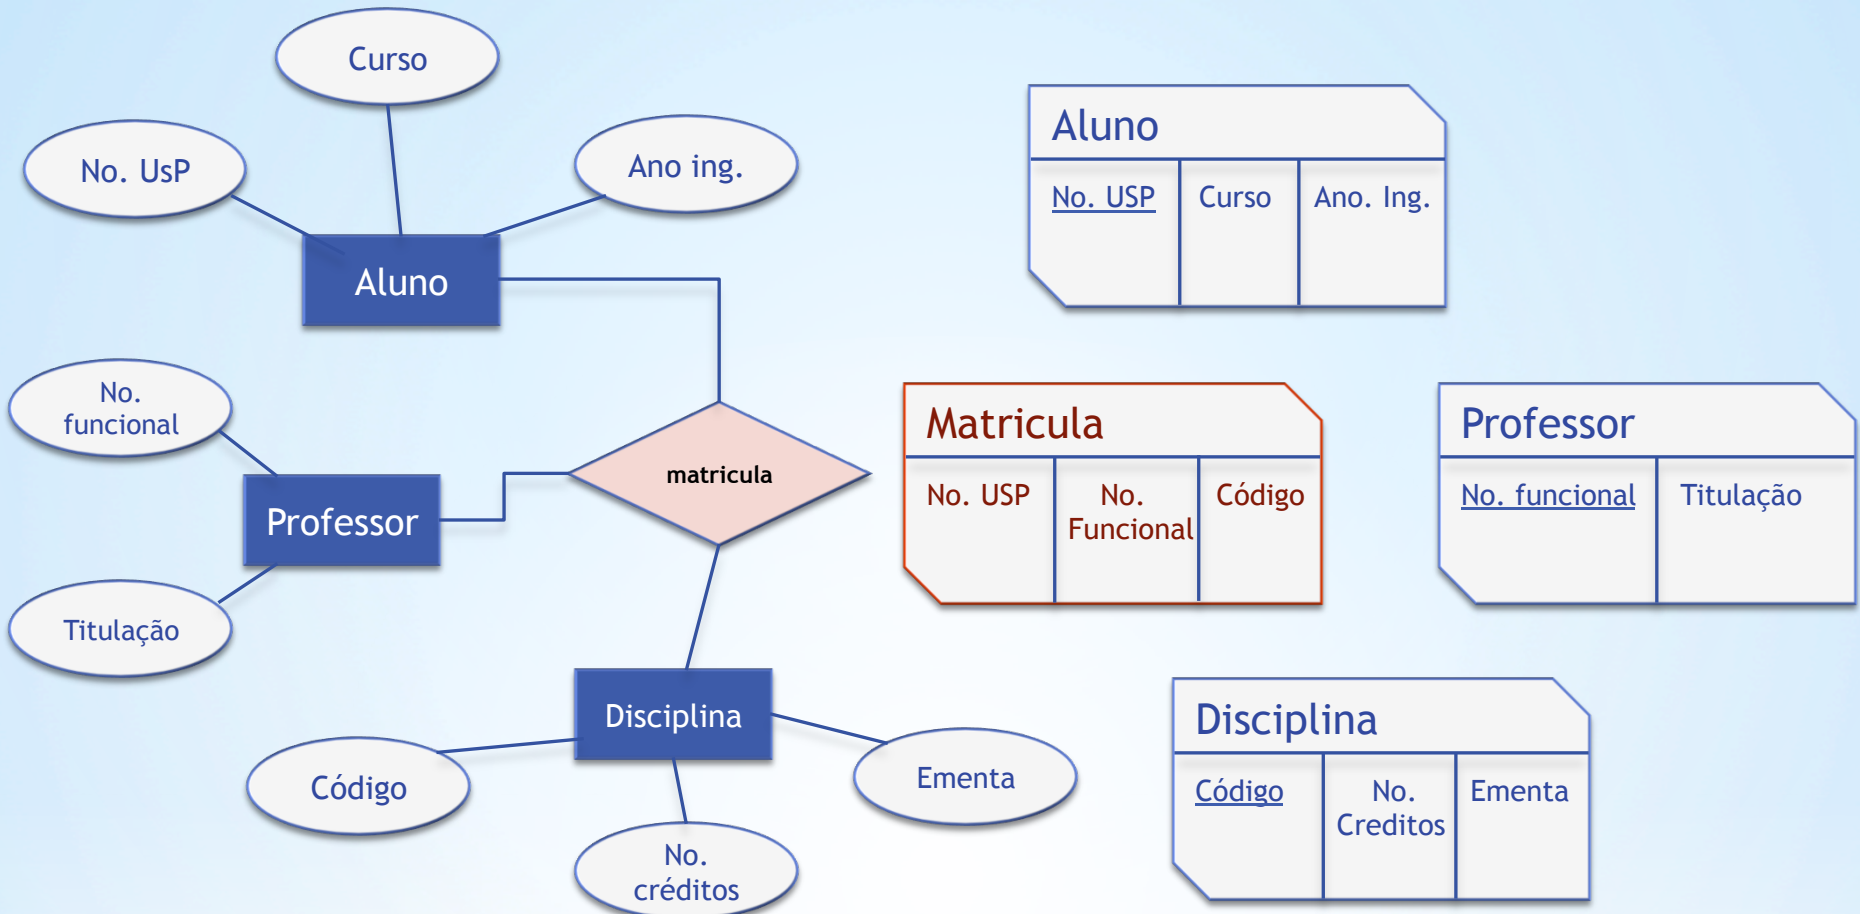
Curso

No. UsP

Ano ing.

Aluno

No. funcional

matricula

Professor

Titulação

Disciplina

Código

Ementa

No. créditos

Aluno

| No. USP | Curso | Ano. Ing. |
|---|---|---|

Matricula

| No. USP | No. Funcional | Código |
|---|---|---|

Professor

| No. funcional | Titulação |
|---|---|

Disciplina

| Código | No. Creditos | Ementa |
|---|---|---|